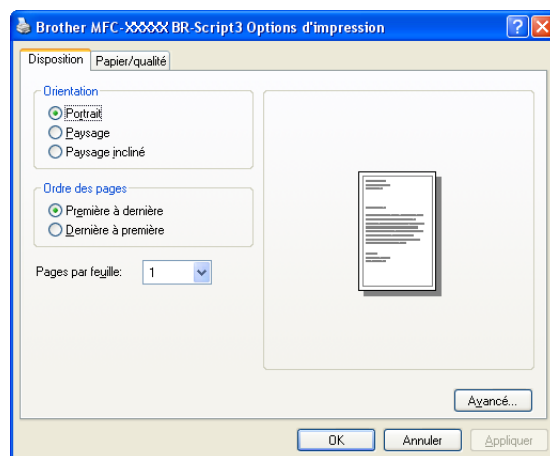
Brother MFC-XXXXX BR-Script3 Options d'impression

Disposition | Papier/qualité

Orientation
Portrait
Paysage
Paysage incliné

Ordre des pages
Première à dernière
Dernière à première

Pages par feuille: 1

Avancé...

OK | Annuler | Appliquer